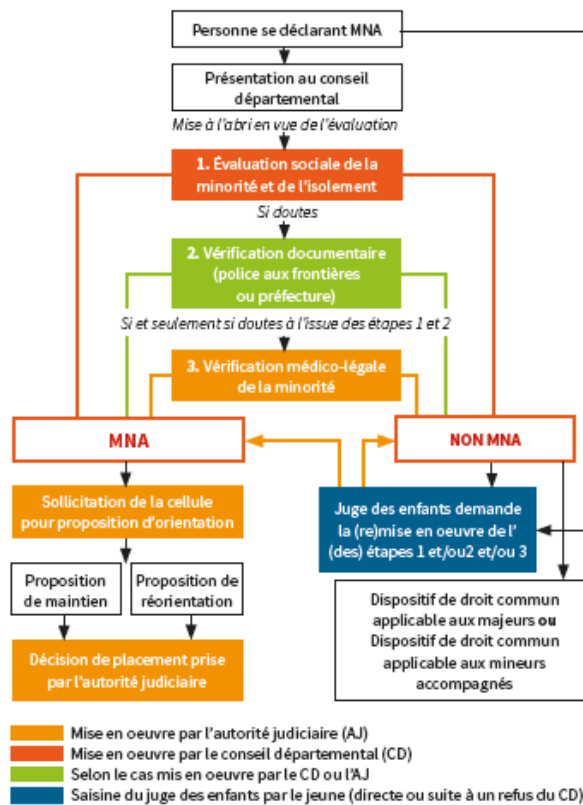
Personne se déclarant MNA

Présentation au conseil départemental

Mise à l'abri en vue de l'évaluation

1. Évaluation sociale de la minorité et de l'isolement

Si doutes

2. Vérification documentaire (police aux frontières ou préfecture)

Si et seulement si doutes à l'issue des étapes 1 et 2

3. Vérification médico-légale de la minorité

MNA

NON MNA

Sollicitation de la cellule pour proposition d'orientation

Juge des enfants demande la (re)mise en oeuvre de l' (des) étapes 1 et/ou2 et/ou 3

Proposition de maintien

Proposition de réorientation

Dispositif de droit commun applicable aux majeurs ou Dispositif de droit commun applicable aux mineurs accompagnés

Décision de placement prise par l'autorité judiciaire

Mise en oeuvre par l'autorité judiciaire (AJ)
Mise en oeuvre par le conseil départemental (CD)
Selon le cas mis en oeuvre par le CD ou l'AJ
Saisine du juge des enfants par le jeune (directe ou suite à un refus du CD)